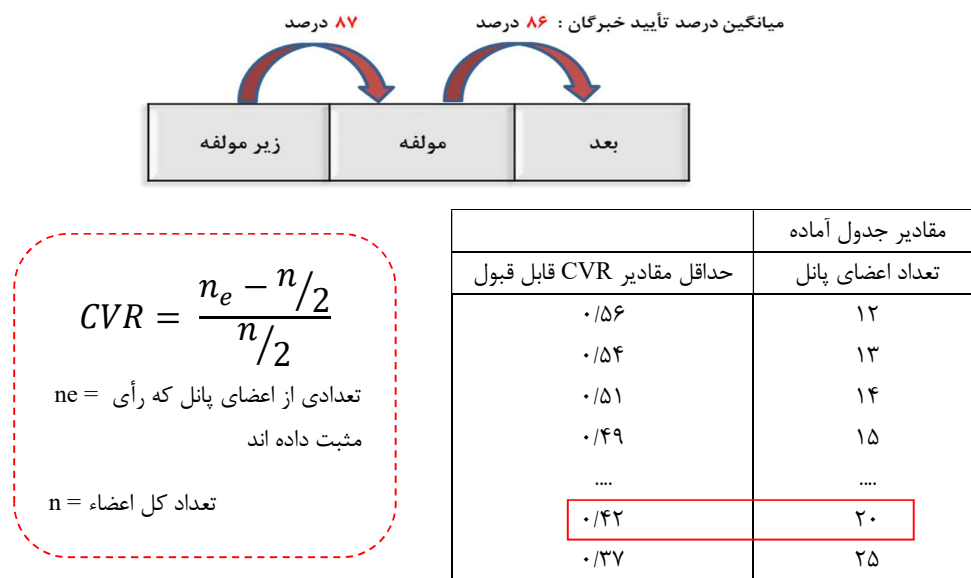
میانگین درصد تأیید خبرگان : ۸۶ درصد

۸۷ درصد

بعد

مولفه

زیر مولفه

| مقادیر جدول آماده | |
|---|---|
| تعداد اعضای پانل | حداقل مقادیر CVR قابل قبول |
| ۱۲ | ۰/۵۶ |
| ۱۳ | ۰/۵۴ |
| ۱۴ | ۰/۵۱ |
| ۱۵ | ۰/۴۹ |
| .... | .... |
| ۲۰ | ۰/۴۲ |
| ۲۵ | ۰/۳۷ |

$CVR = \frac{n_e - n/2}{n/2}$

ne = تعدادی از اعضای پانل که رأی مثبت داده اند

n = تعداد کل اعضاء